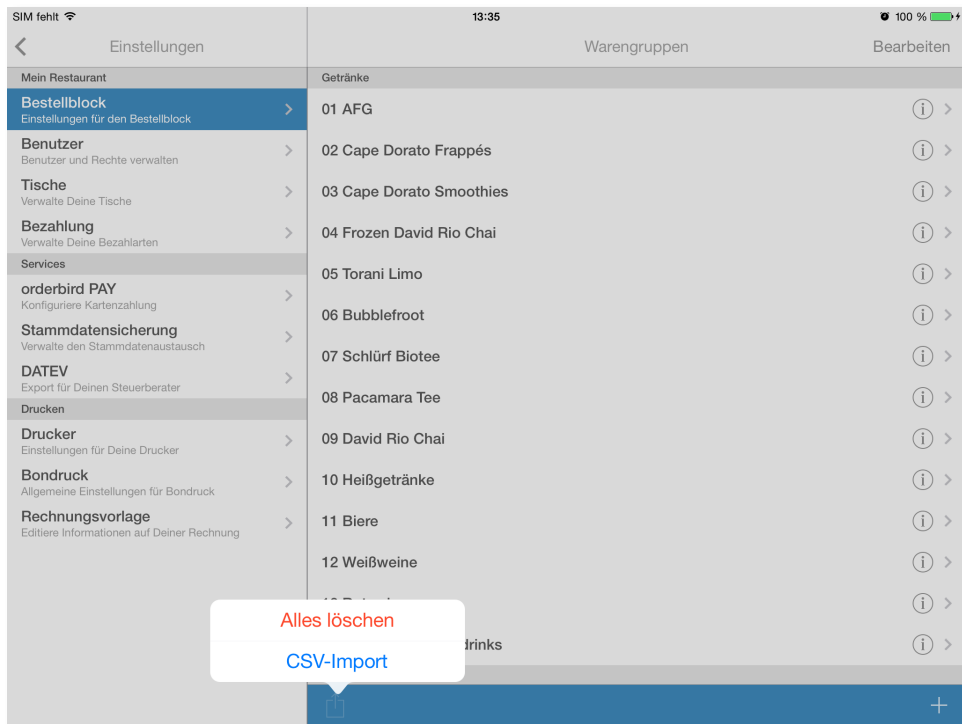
SIM fehlt
13:35
100 %

Einstellungen
Warengruppen
Bearbeiten

Mein Restaurant
Bestellblock
Einstellungen für den Bestellblock
Benutzer
Benutzer und Rechte verwalten
Tische
Verwalte Deine Tische
Bezahlung
Verwalte Deine Bezahlarten
Services
orderbird PAY
Konfiguriere Kartenzahlung
Stammdatensicherung
Verwalte den Stammdatenaustausch
DATEV
Export für Deinen Steuerberater
Drucken
Drucker
Einstellungen für Deine Drucker
Bondruck
Allgemeine Einstellungen für Bondruck
Rechnungsvorlage
Editiere Informationen auf Deiner Rechnung

Getränke
01 AFG
02 Cape Dorato Frappés
03 Cape Dorato Smoothies
04 Frozen David Rio Chai
05 Torani Limo
06 Bubblefroot
07 Schlürf Biotee
08 Pacamara Tee
09 David Rio Chai
10 Heißgetränke
11 Biere
12 Weißweine
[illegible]
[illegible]drinks

Alles löschen
CSV-Import
+